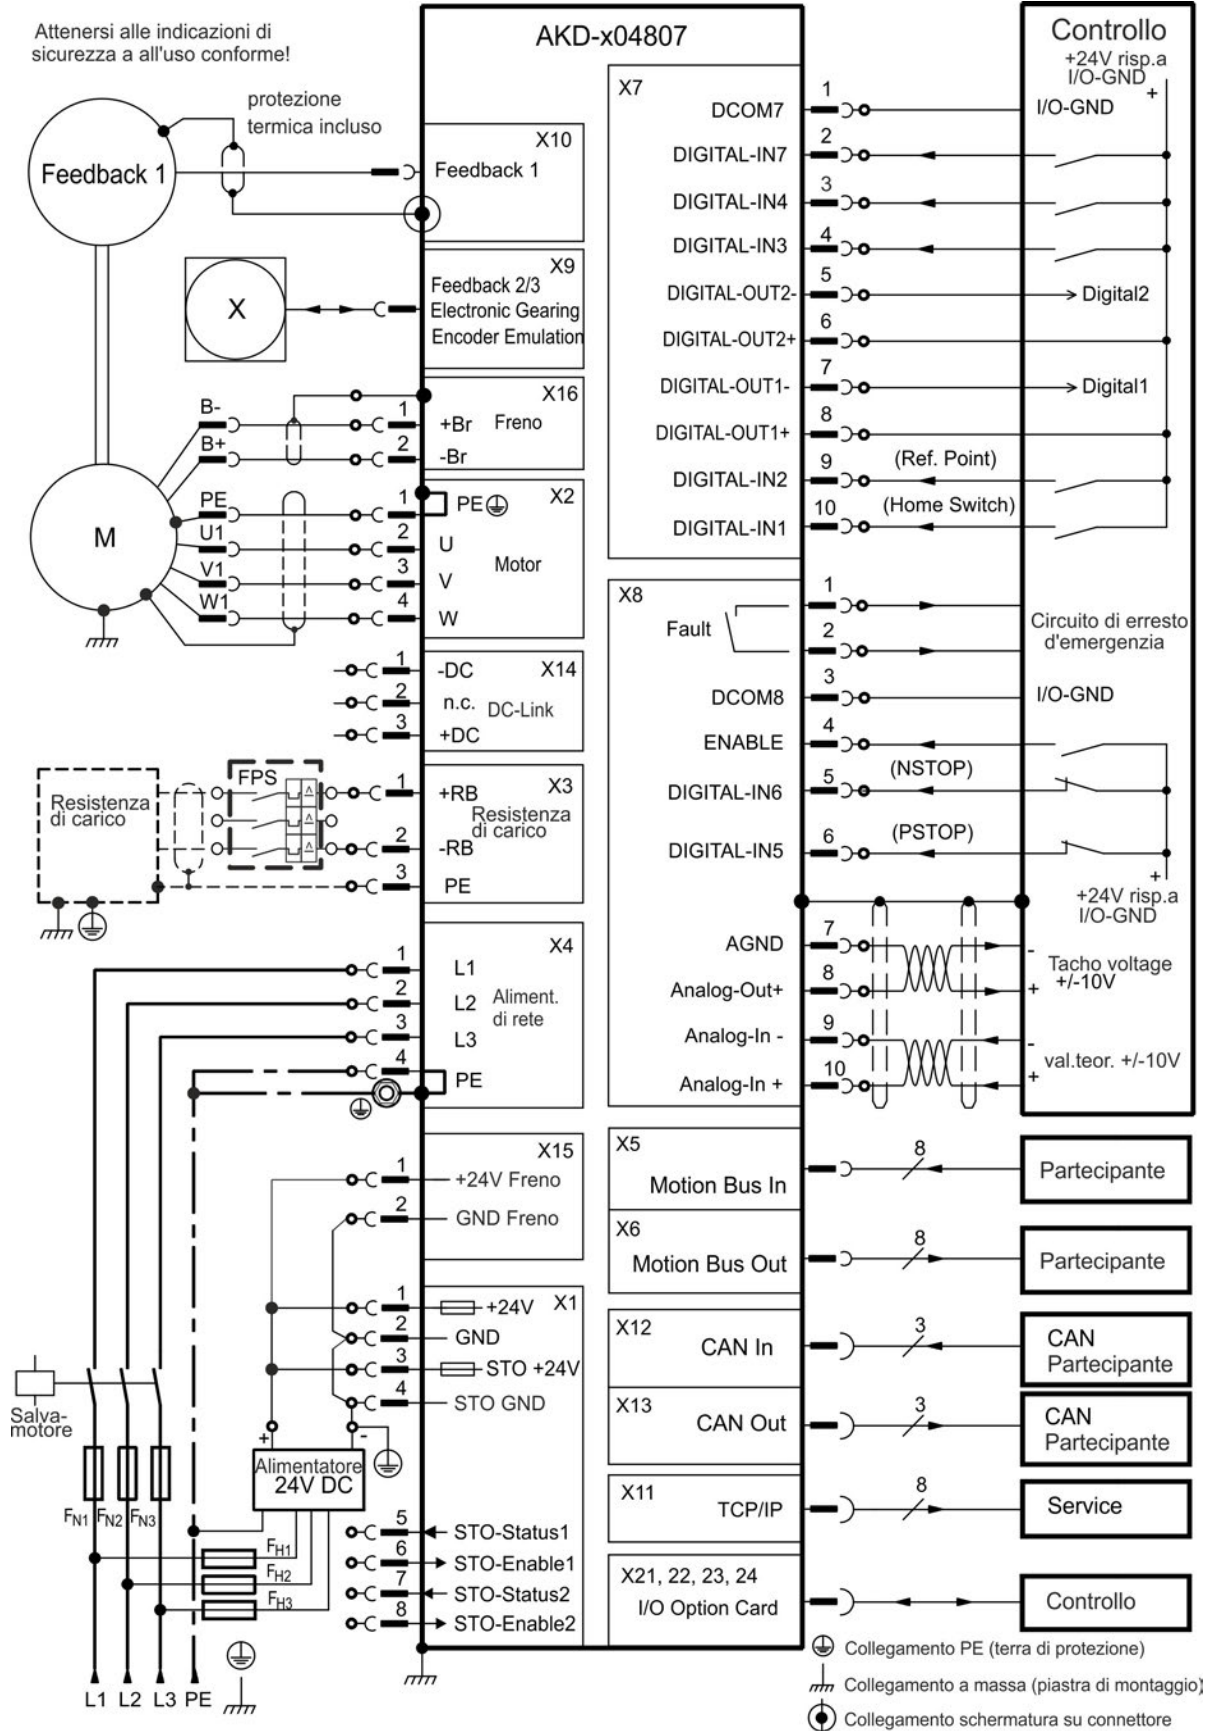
Attenersi alle indicazioni di sicurezza a all'uso conforme!

AKD-x04807

Controllo
+24V risp.a I/O-GND
+

protezione termica incluso

Feedback 1

X10
Feedback 1

X7
DCOM7 1
DIGITAL-IN7 2
DIGITAL-IN4 3
DIGITAL-IN3 4
DIGITAL-OUT2- 5
DIGITAL-OUT2+ 6
DIGITAL-OUT1- 7
DIGITAL-OUT1+ 8
DIGITAL-IN2 9
DIGITAL-IN1 10

I/O-GND
Digital2
Digital1
(Ref. Point)
(Home Switch)

X
X9
Feedback 2/3
Electronic Gearing
Encoder Emulation

X16
B- 1 +Br Freno
B+ 2 -Br

M
PE 1 PE
U1 2 U
V1 3 V
W1 4 W
X2
Motor

X8
1
Fault 2
DCOM8 3
ENABLE 4
DIGITAL-IN6 5
DIGITAL-IN5 6

Circuito di erresto d'emergenza
I/O-GND
(NSTOP)
(PSTOP)
+
+24V risp.a I/O-GND

X14
1 -DC
2 n.c. DC-Link
3 +DC

FPS
Resistenza di carico
X3
1 +RB
Resistenza di carico
2 -RB
3 PE

X4
1 L1
2 L2 Aliment. di rete
3 L3
4 PE

AGND 7
Analog-Out+ 8
Analog-In - 9
Analog-In + 10

-
Tacho voltage +/-10V
+
-
val.teor. +/-10V
+

X15
1 +24V Freno
2 GND Freno

X5
Motion Bus In
8
Partecipante

X6
Motion Bus Out
8
Partecipante

X1
1 +24V
2 GND
3 STO +24V
4 STO GND

X12
CAN In
3
CAN Partecipante

X13
CAN Out
3
CAN Partecipante

Salva-motore

+ -
Alimentatore 24V DC

X11
TCP/IP
8
Service

$F_{N1}$ $F_{N2}$ $F_{N3}$
$F_{H1}$
$F_{H2}$
$F_{H3}$
5 STO-Status1
6 STO-Enable1
7 STO-Status2
8 STO-Enable2

X21, 22, 23, 24
I/O Option Card
Controllo

L1 L2 L3 PE

Collegamento PE (terra di protezione)
Collegamento a massa (piastra di montaggio)
Collegamento schermatura su connettore